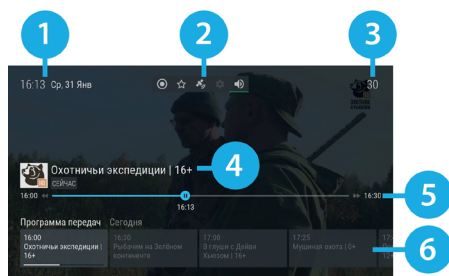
1
2
3
16:13 Ср, 31 Янв
30
Охотничьи экспедиции | 16+
4
СЕЙЧАС
16:00
16:13
16:30
5
Программа передач Сегодня
16:00 Охотничьи экспедиции | 16+
16:30 Рыбачим на Зелёном континенте
17:00 В траншеях с Дэйвом Хьюзом | 16+
17:25 Мушиная охота | 0+
17
6